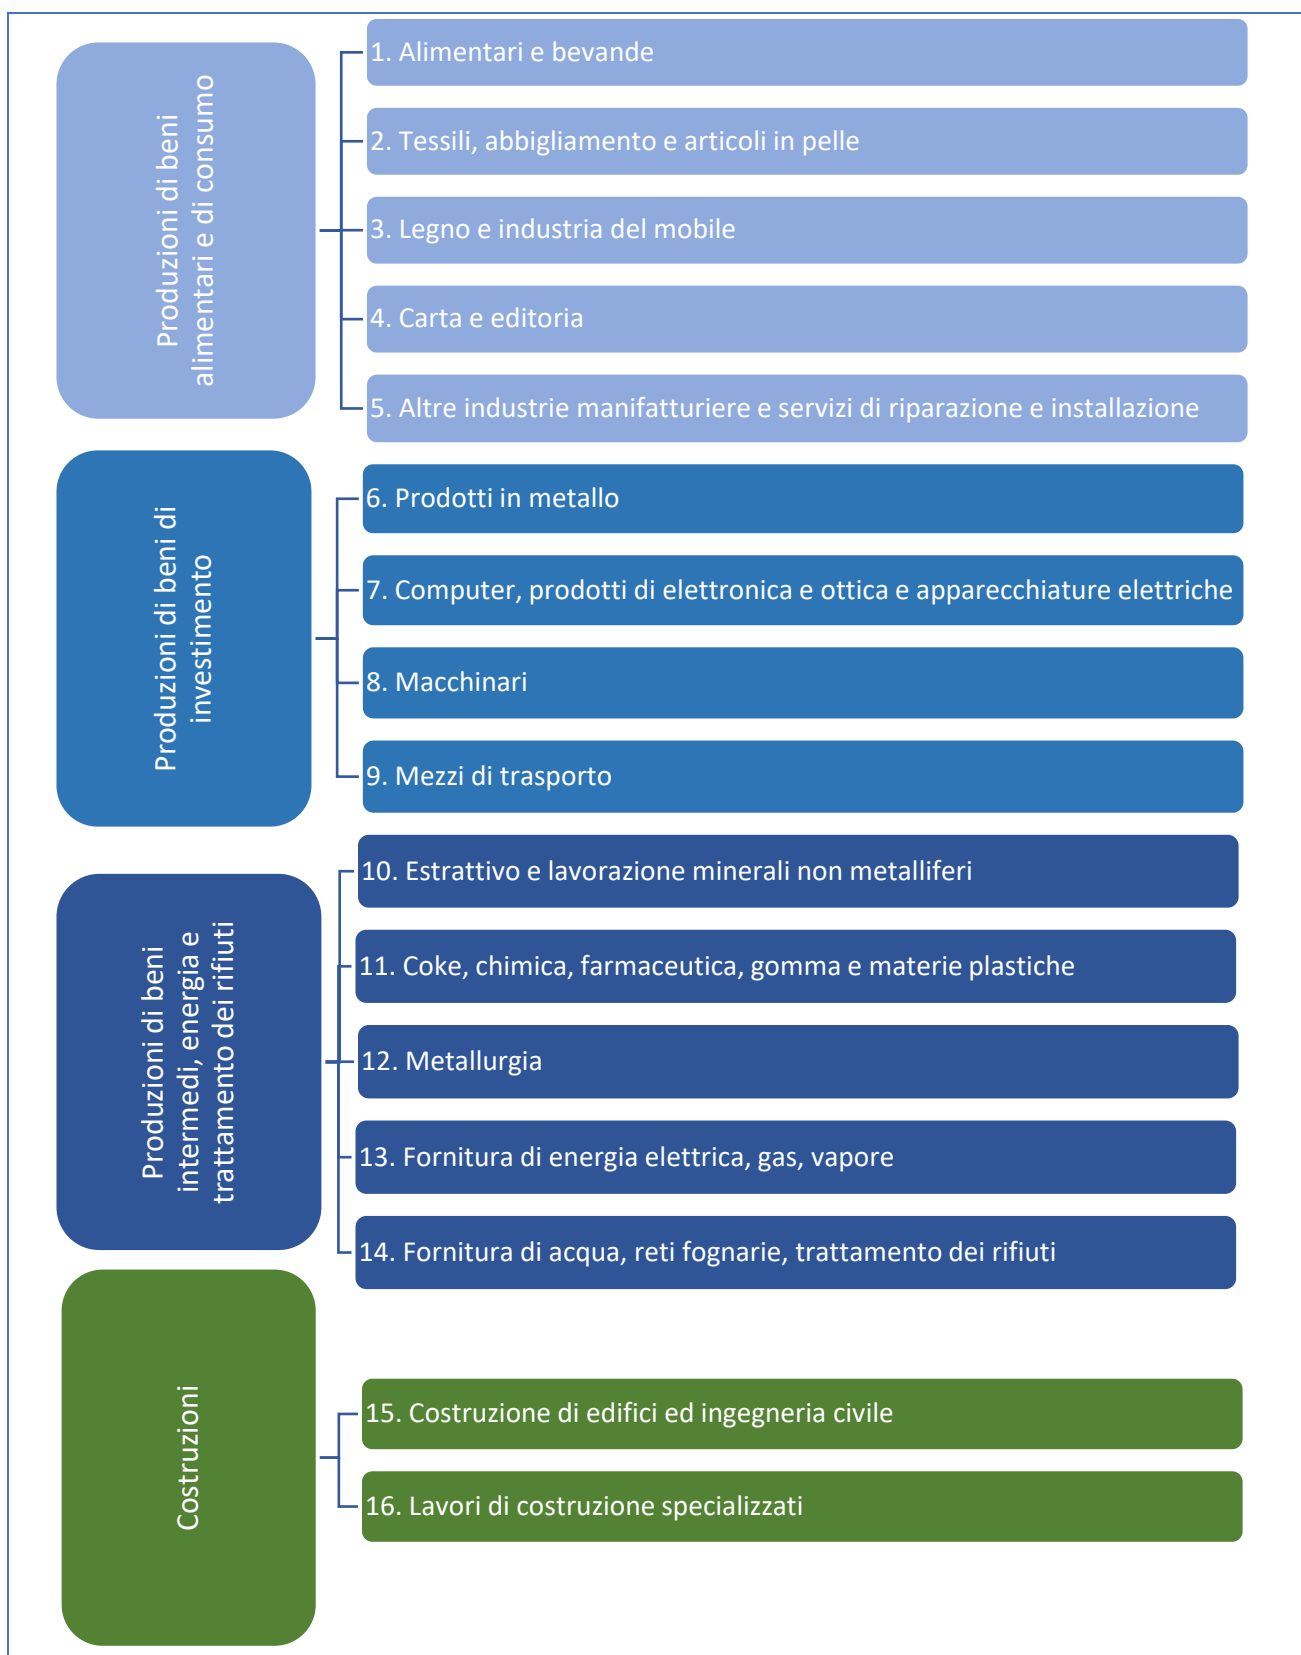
Produzioni di beni alimentari e di consumo

1. Alimentari e bevande

2. Tessili, abbigliamento e articoli in pelle

3. Legno e industria del mobile

4. Carta e editoria

5. Altre industrie manifatturiere e servizi di riparazione e installazione

Produzioni di beni di investimento

6. Prodotti in metallo

7. Computer, prodotti di elettronica e ottica e apparecchiature elettriche

8. Macchinari

9. Mezzi di trasporto

Produzioni di beni intermedi, energia e trattamento dei rifiuti

10. Estrattivo e lavorazione minerali non metalliferi

11. Coke, chimica, farmaceutica, gomma e materie plastiche

12. Metallurgia

13. Fornitura di energia elettrica, gas, vapore

14. Fornitura di acqua, reti fognarie, trattamento dei rifiuti

Costruzioni

15. Costruzione di edifici ed ingegneria civile

16. Lavori di costruzione specializzati